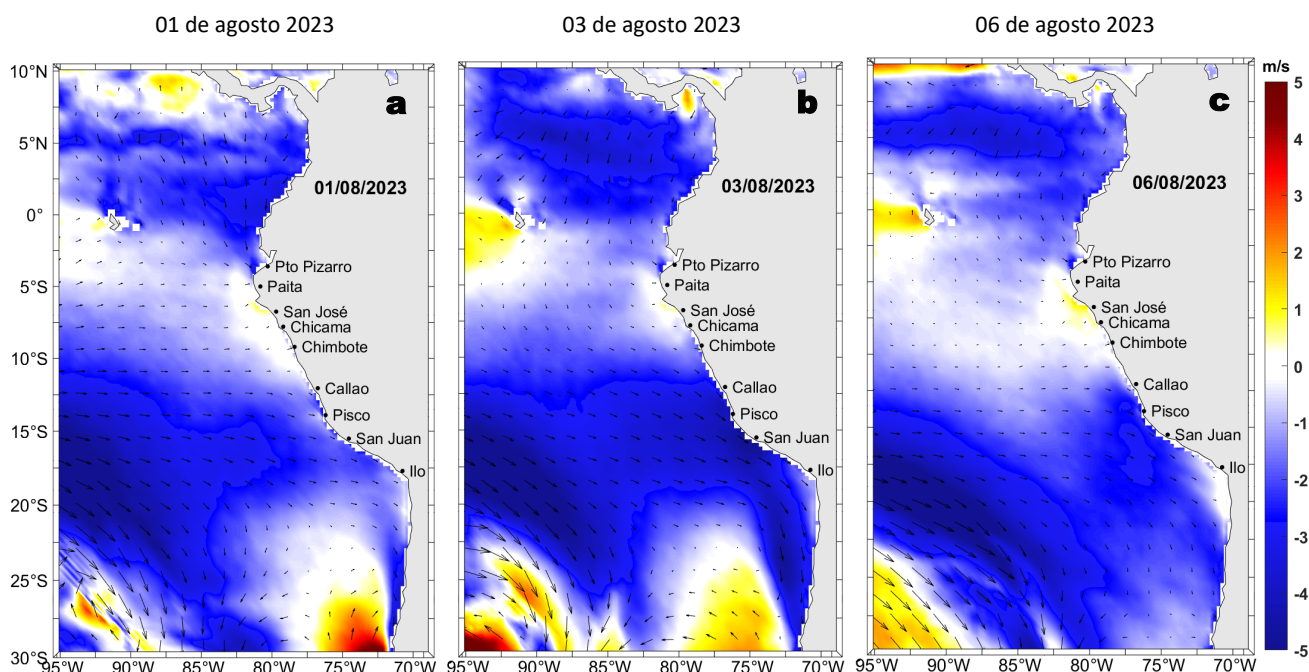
01 de agosto 2023

03 de agosto 2023

06 de agosto 2023

10°N
5°N
0°
5°S
10°S
15°S
20°S
25°S
30°S

a

01/08/2023

Pto Pizarro
Paita
San José
Chicama
Chimbote
Callao
Pisco
San Juan
Ilo

95°W 90°W 85°W 80°W 75°W 70°W

b

03/08/2023

Pto Pizarro
Paita
San José
Chicama
Chimbote
Callao
Pisco
San Juan
Ilo

95°W 90°W 85°W 80°W 75°W 70°W

c

06/08/2023

Pto Pizarro
Paita
San José
Chicama
Chimbote
Callao
Pisco
San Juan
Ilo

95°W 90°W 85°W 80°W 75°W 70°W

m/s
5
4
3
2
1
0
-1
-2
-3
-4
-5